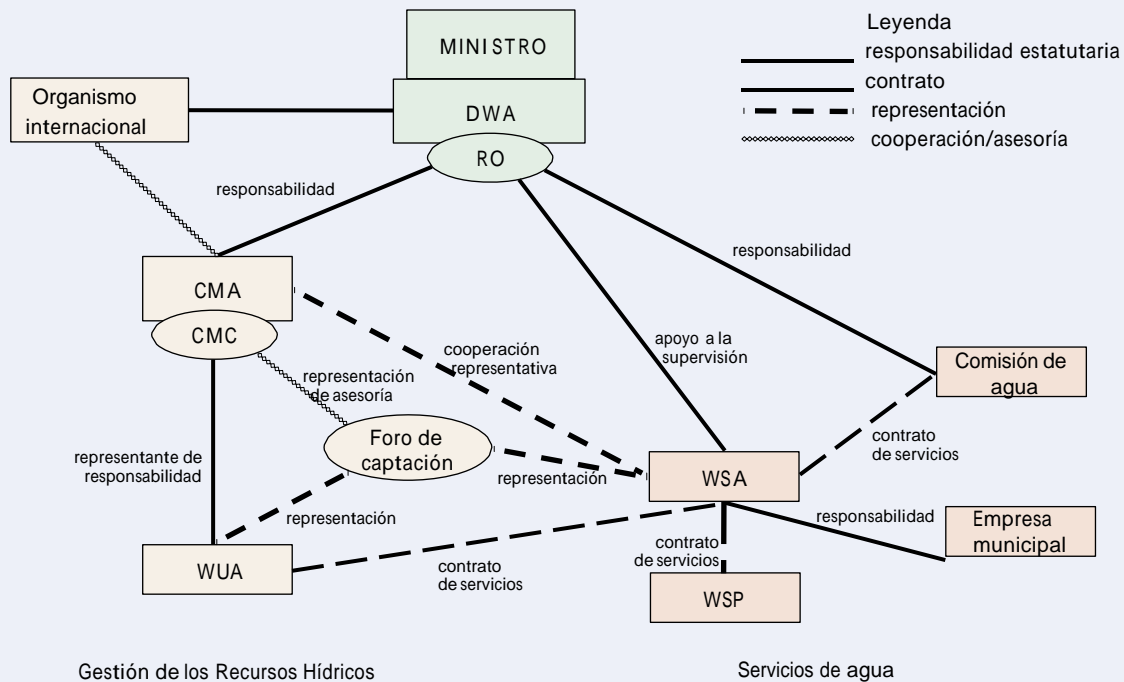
MINISTRO

DWA

RO

Organismo internacional

Leyenda
responsabilidad estatutaria
contrato
representación
cooperación/asesoría

responsabilidad

responsabilidad

CMA

CMC

cooperación representativa

apoyo a la supervisión

Comisión de agua

representación de asesoría

Foro de captación

contrato de servicios

representante de responsabilidad

representación

WSA

representación

responsabilidad

Empresa municipal

contrato de servicios

WUA

contrato de servicios

WSP

Gestión de los Recursos Hídricos

Servicios de agua